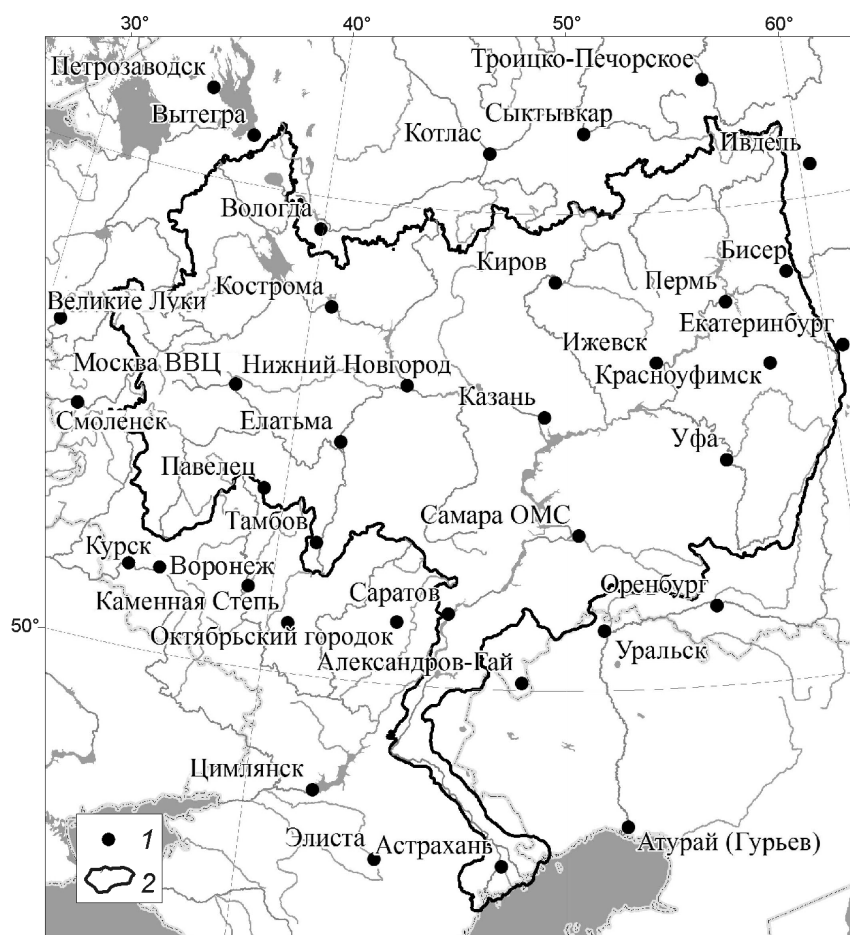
30°
40°
50°
60°
Петрозаводск
Троицко-Печорское
Вытегра
Сыктывкар
Котлас
Ивдель
Вологда
Бисер
Киров
Пермь
Кострома
Великие Луки
Екатеринбург
Ижевск
Москва ВВЦ
Нижний Новгород
Красноуфимск
Смоленск
Казань
Елатьма
Уфа
Павелец
Самара ОМС
Тамбов
Курск
Воронеж
Оренбург
Каменная Степь
Саратов
50°
Октябрьский городок
Уральск
Александров-Гай
Цимлянск
Элиста
Астрахань
Атурай (Гурьев)
1
2